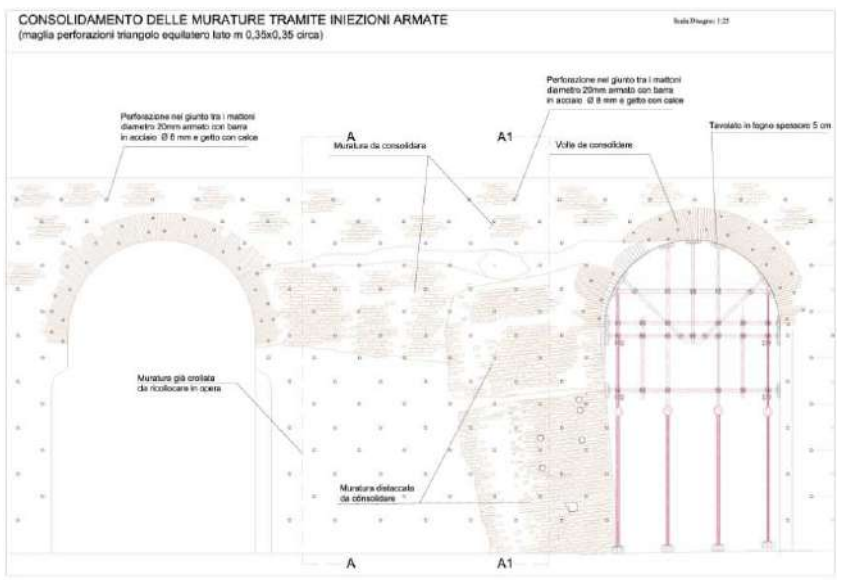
CONSOLIDAMENTO DELLE MURATURE TRAMITE INIEZIONI ARMATE
(maglia perforazioni triangolo equilatero lato m 0,35x0,35 circa)

Scala Disegno: 1:25

Perforazione nel giunto tra i mattoni diametro 20mm armato con barra in acciaio Ø 8 mm e getto con calce

A

A1

Perforazione nel giunto tra i mattoni diametro 20mm armato con barra in acciaio Ø 8 mm e getto con calce

Muratura da consolidare

Volte da consolidare

Tavolato in legno spessore 5 cm

Muratura già crollata da ricollocare in opera

Muratura distaccata da consolidare

A

A1